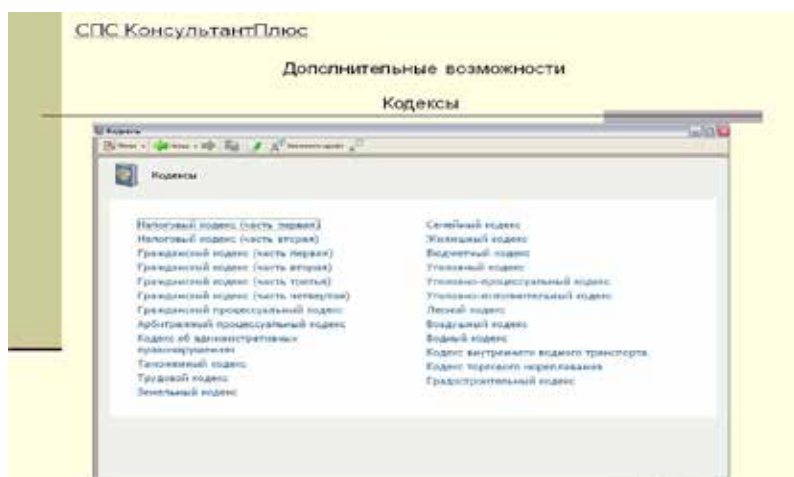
СПС КонсультантПлюс

Дополнительные возможности

Кодексы

Кодексы

Кодексы

Налоговый кодекс (часть первая)
Налоговый кодекс (часть вторая)
Гражданский кодекс (часть первая)
Гражданский кодекс (часть вторая)
Гражданский кодекс (часть третья)
Гражданский кодекс (часть четвертая)
Гражданский процессуальный кодекс
Арбитражный процессуальный кодекс
Кодекс об административных правонарушениях
Таможенный кодекс
Трудовой кодекс
Земельный кодекс

Семейный кодекс
Жилищный кодекс
Бюджетный кодекс
Уголовный кодекс
Уголовно-процессуальный кодекс
Уголовно-исполнительный кодекс
Лесной кодекс
Воздушный кодекс
Водный кодекс
Кодекс внутреннего водного транспорта
Кодекс торгового мореплавания
Градостроительный кодекс